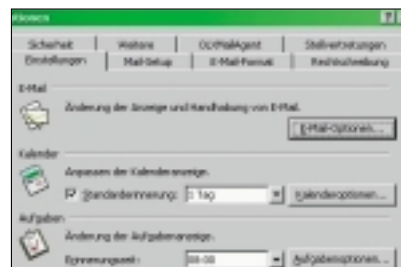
Optionen

Sicherheit | Weitere | OLMailAgent | Stellvertretungen
Einstellungen | Mail-Setup | E-Mail-Format | Rechtschreibung

E-Mail
Änderung der Anzeige und Handhabung von E-Mail.
E-Mail-Optionen...

Kalender
Anpassen der Kalenderanzeige.
Standarderinnerung: 1 Tag
Kalenderoptionen...

Aufgaben
Änderung der Aufgabenanzeige.
Erinnerungszeit: 08:00
Aufgabenoptionen...